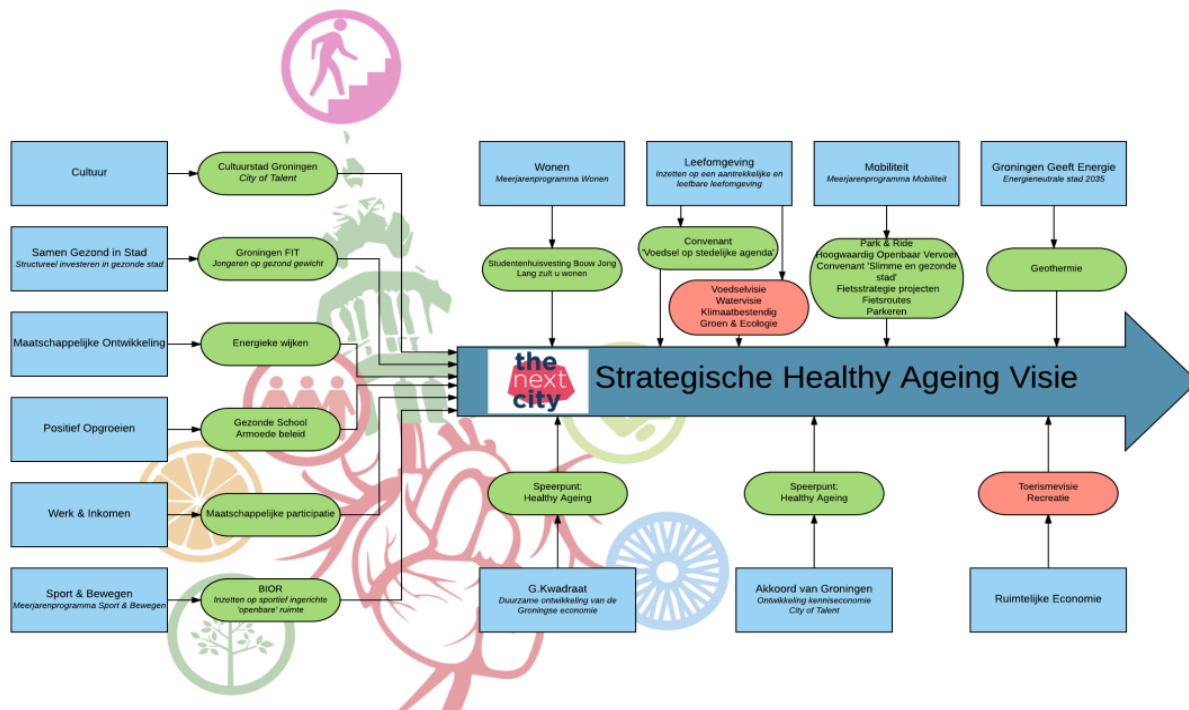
Cultuur

Cultuurstad Groningen
City of Talent

Samen Gezond in Stad
Structureel investeren in gezonde stad

Groningen FIT
Jongeren op gezond gewicht

Maatschappelijke Ontwikkeling

Energieke wijken

Positief Opgroeien

Gezonde School
Armoede beleid

Werk & Inkomen

Maatschappelijke participatie

Sport & Bewegen
Meerjarenprogramma Sport & Bewegen

BIOR
Inzetten op sportief ingerichte 'openbare' ruimte

Wonen
Meerjarenprogramma Wonen

Studentenhuisvesting Bouw Jong
Lang zult u wonen

Leefomgeving
Inzetten op een aantrekkelijke en leefbare leefomgeving

Convenant
'Voedsel op stedelijke agenda'

Voedselvisie
Watervisie
Klimaatbestendig
Groen & Ecologie

Mobiliteit
Meerjarenprogramma Mobiliteit

Park & Ride
Hoogwaardig Openbaar Vervoer
Convenant 'Slimme en gezonde stad'
Fietsstrategie projecten
Fietsroutes
Parkeren

Groningen Geeft Energie
Energieneutrale stad 2035

Geothermie

the next city

Strategische Healthy Ageing Visie

Speerpunt:
Healthy Ageing

G.Kwadraat
Duurzame ontwikkeling van de Groningse economie

Speerpunt:
Healthy Ageing

Akkoord van Groningen
Ontwikkeling kenniseconomie
City of Talent

Toerismevisie
Recreatie

Ruimtelijke Economie